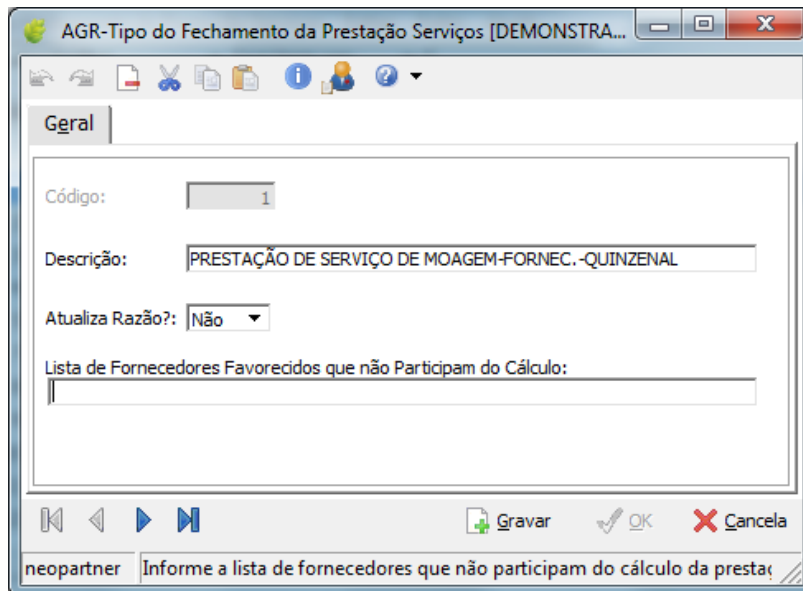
AGR-Tipo do Fechamento da Prestação Serviços [DEMONSTRA...

Geral

Código: 1

Descrição: PRESTAÇÃO DE SERVIÇO DE MOAGEM-FORNEC.-QUINZENAL

Atualiza Razão?: Não

Lista de Fornecedores Favorecidos que não Participam do Cálculo:

Gravar OK Cancela

neopartner Informe a lista de fornecedores que não participam do cálculo da prestaç